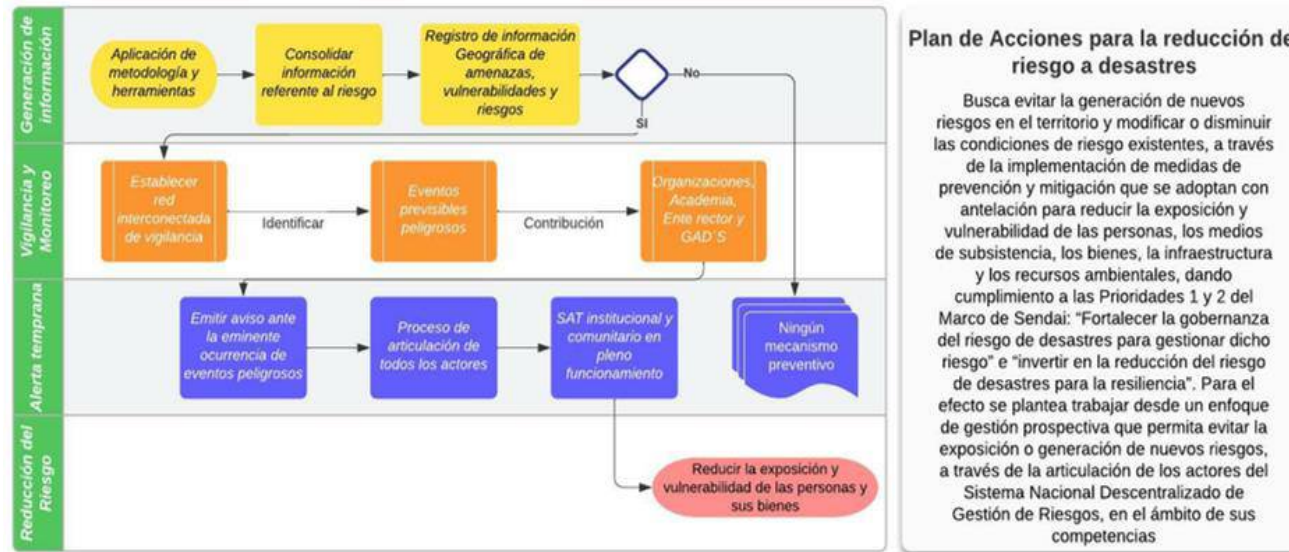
Generación de información

Aplicación de metodología y herramientas

Consolidar información referente al riesgo

Registro de información Geográfica de amenazas, vulnerabilidades y riesgos

No

SI

Vigilancia y Monitoreo

Establecer red interconectada de vigilancia

Identificar

Eventos previsibles peligrosos

Contribución

Organizaciones, Academia, Ente rector y GAD´S

Alerta temprana

Emitir aviso ante la eminente ocurrencia de eventos peligrosos

Proceso de articulación de todos los actores

SAT institucional y comunitario en pleno funcionamiento

Ningún mecanismo preventivo

Reducción del Riesgo

Reducir la exposición y vulnerabilidad de las personas y sus bienes

Plan de Acciones para la reducción de riesgo a desastres

Busca evitar la generación de nuevos riesgos en el territorio y modificar o disminuir las condiciones de riesgo existentes, a través de la implementación de medidas de prevención y mitigación que se adoptan con antelación para reducir la exposición y vulnerabilidad de las personas, los medios de subsistencia, los bienes, la infraestructura y los recursos ambientales, dando cumplimiento a las Prioridades 1 y 2 del Marco de Sendai: "Fortalecer la gobernanza del riesgo de desastres para gestionar dicho riesgo" e "invertir en la reducción del riesgo de desastres para la resiliencia". Para el efecto se plantea trabajar desde un enfoque de gestión prospectiva que permita evitar la exposición o generación de nuevos riesgos, a través de la articulación de los actores del Sistema Nacional Descentralizado de Gestión de Riesgos, en el ámbito de sus competencias